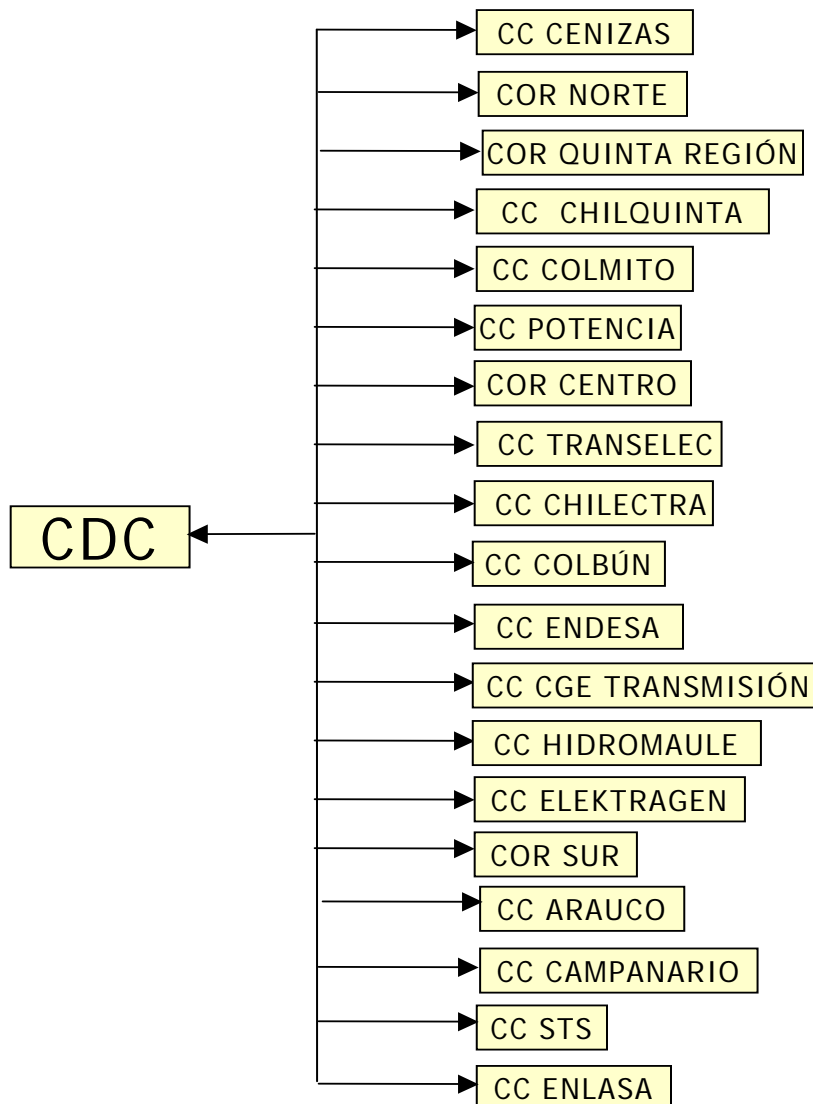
CDC

CC CENIZAS

COR NORTE

COR QUINTA REGIÓN

CC CHILQUINTA

CC COLMITO

CC POTENCIA

COR CENTRO

CC TRANSELEC

CC CHILECTRA

CC COLBÚN

CC ENDESA

CC CGE TRANSMISIÓN

CC HIDROMAULE

CC ELEKTRAGEN

COR SUR

CC ARAUCO

CC CAMPANARIO

CC STS

CC ENLASA